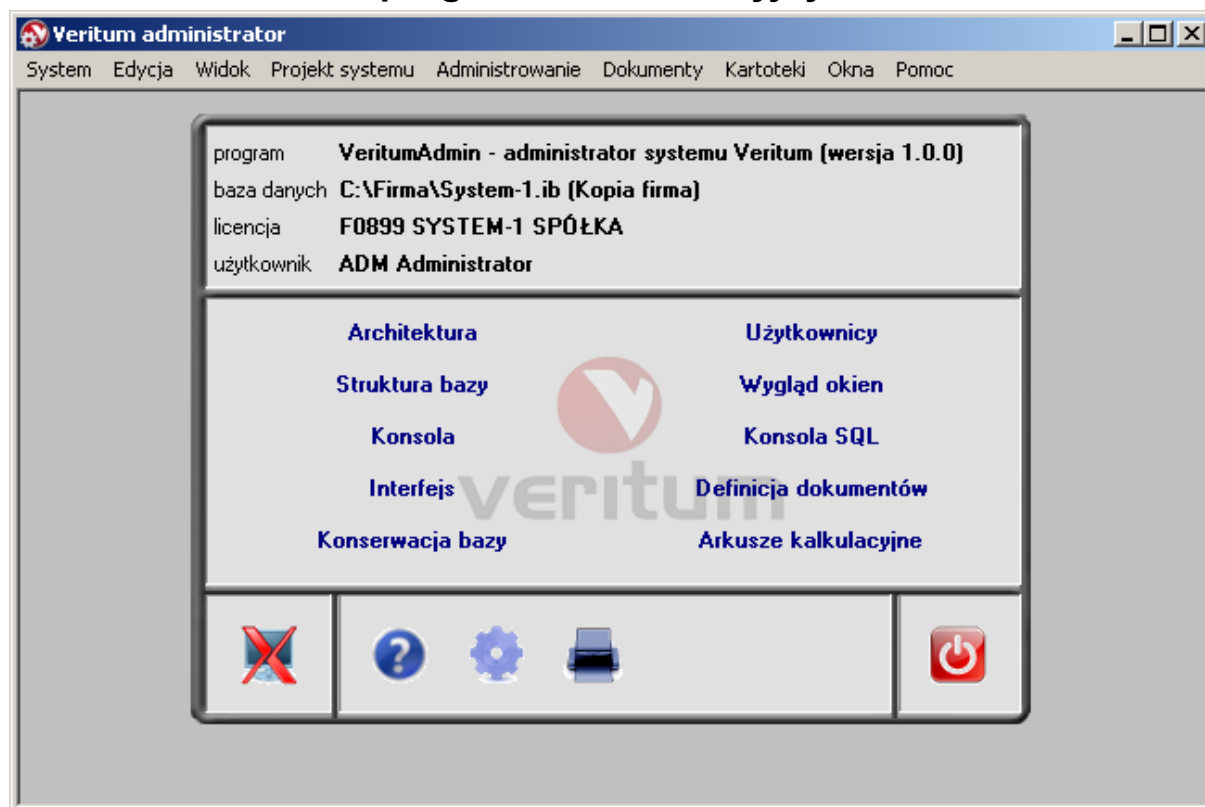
Veritum administrator

System Edycja Widok Projekt systemu Administrowanie Dokumenty Kartoteki Okna Pomoc

program VeritumAdmin - administrator systemu Veritum (wersja 1.0.0)
baza danych C:\Firma\System-1.ib (Kopia firma)
licencja F0899 SYSTEM-1 SPÓŁKA
użytkownik ADM Administrator

Architektura
Użytkownicy
Struktura bazy
Wygląd okien
Konsola
Konsola SQL
Interfejs
Definicja dokumentów
Konserwacja bazy
Arkusze kalkulacyjne

veritum